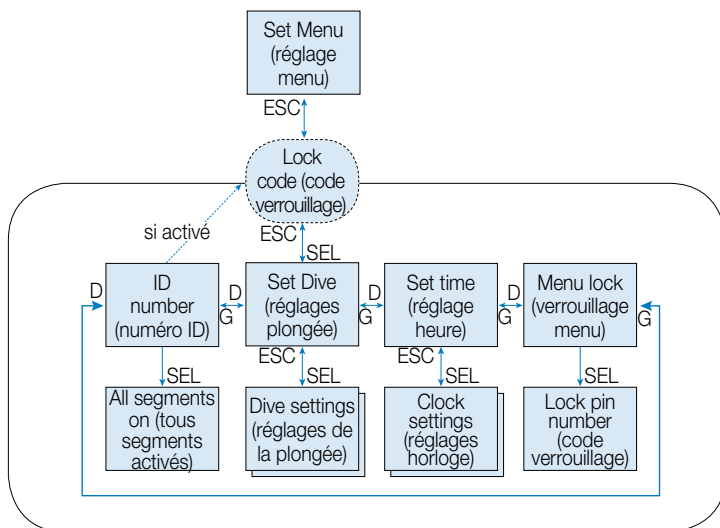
Set Menu (réglage menu)

ESC

Lock code (code verrouillage)

si activé

ESC

SEL

D

ID number (numéro ID)

D

G

Set Dive (réglages plongée)

D

G

Set time (réglage heure)

D

G

Menu lock (verrouillage menu)

G

SEL

ESC

SEL

ESC

SEL

SEL

All segments on (tous segments activés)

Dive settings (réglages de la plongée)

Clock settings (réglages horloge)

Lock pin number (code verrouillage)